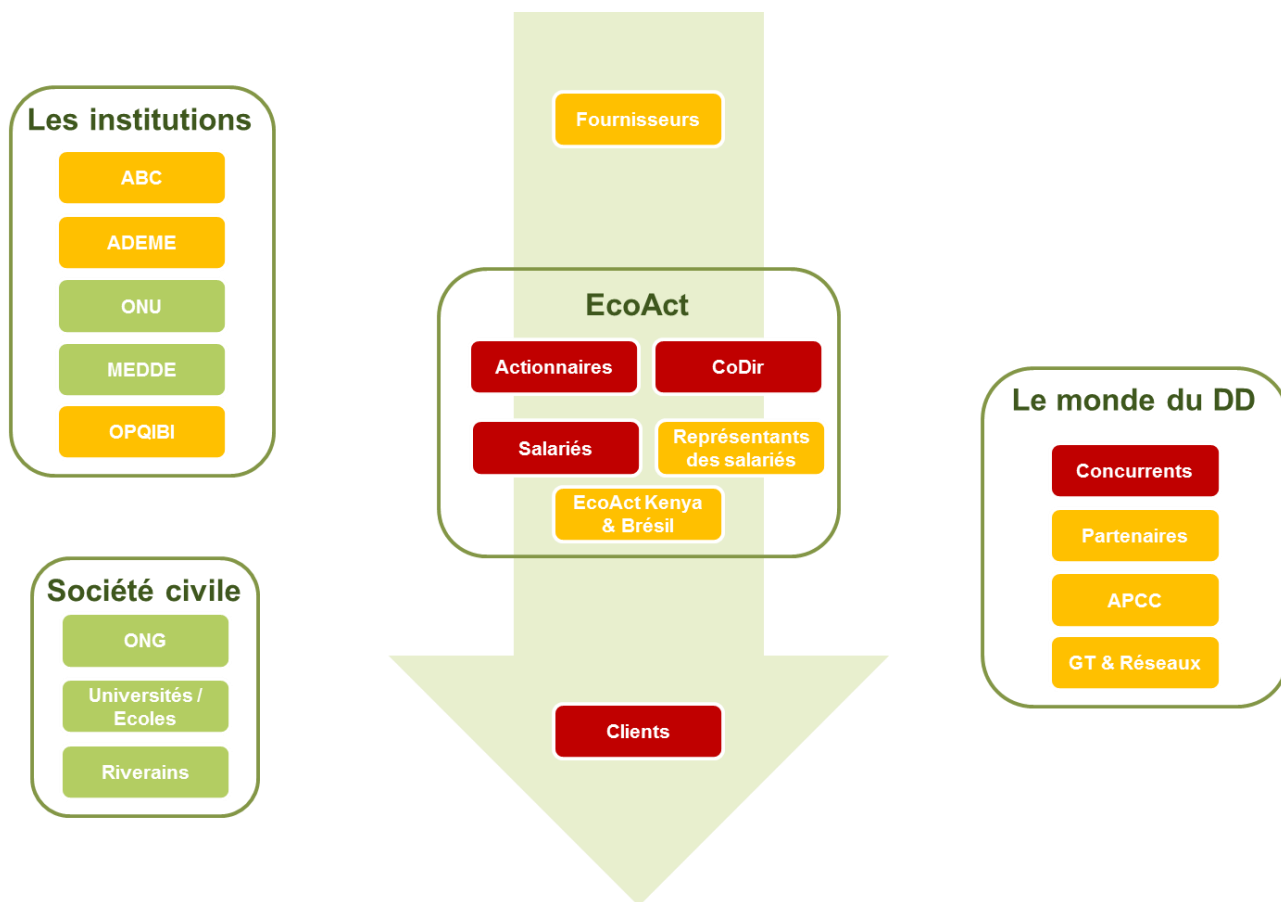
Les institutions

ABC

ADEME

ONU

MEDDE

OPQIBI

Fournisseurs

EcoAct

Actionnaires

CoDir

Salariés

Représentants des salariés

EcoAct Kenya & Brésil

Le monde du DD

Concurrents

Partenaires

APCC

GT & Réseaux

Société civile

ONG

Universités / Ecoles

Riverains

Clients